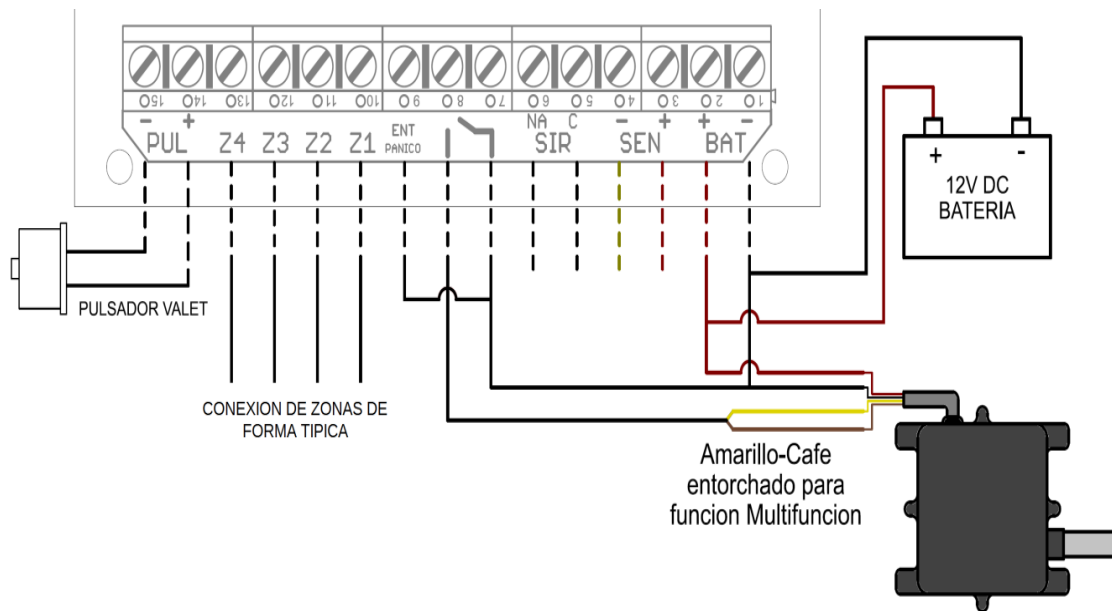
15O 14O 13O 12O 11O 10O 9O 8O 7O 6O 5O 4O 3O 2O 1O

– + 
PUL Z4 Z3 Z2 Z1 ENT PANICO NA C SIR – + SEN + – BAT

+ –
12V DC
BATERIA

PULSADOR VALET

CONEXION DE ZONAS DE FORMA TIPICA

Amarillo-Cafe entorchado para funcion Multifuncion